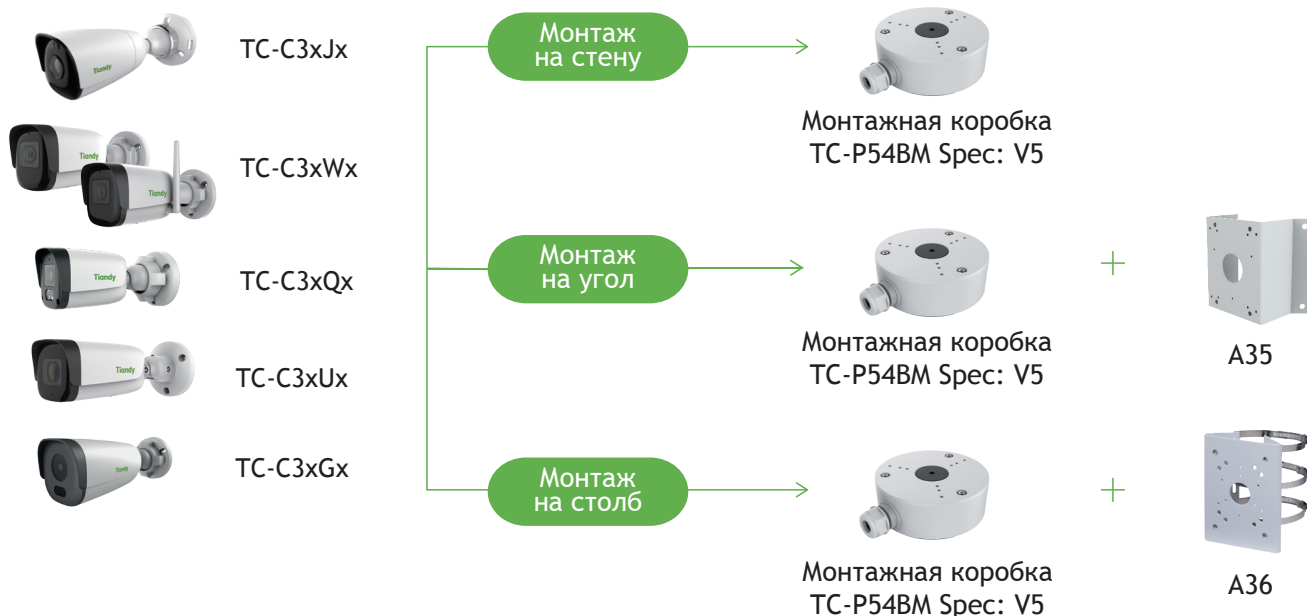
Tiandy TC-C3xJx

Tiandy TC-C3xWx

Tiandy TC-C3xQx

Tiandy TC-C3xUx

Tiandy TC-C3xGx

Монтаж на стену

Монтажная коробка TC-P54BM Spec: V5

Монтаж на угол

Монтажная коробка TC-P54BM Spec: V5

+

A35

Монтаж на столб

Монтажная коробка TC-P54BM Spec: V5

+

A36